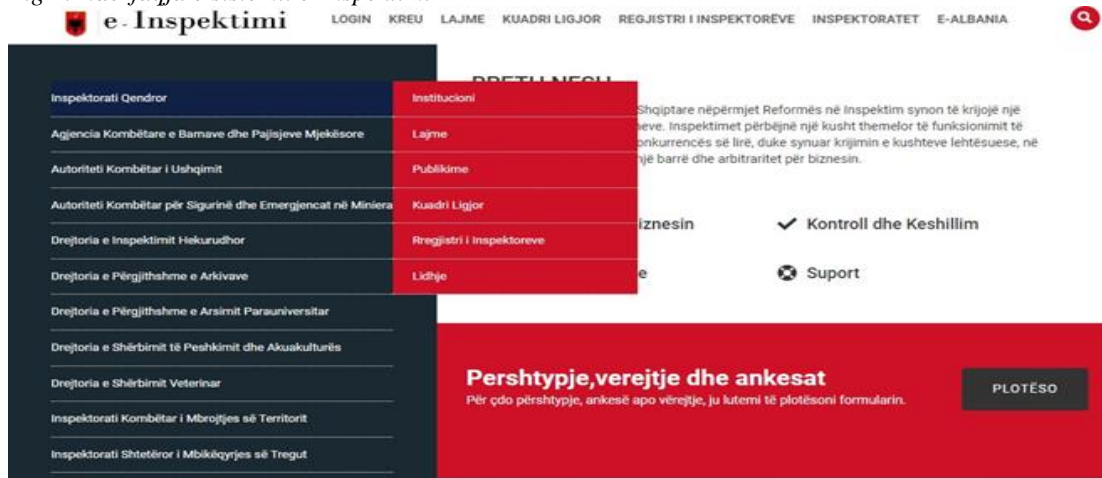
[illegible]

e-Inspektimi

LOGIN KREU LAJME KUADRI LIGJOR REGJISTRI I INSPEKTORËVE INSPEKTORATET E-ALBANIA

Inspektorati Qendror
Agjencia Kombëtare e Barnave dhe Pajisjeve Mjekësore
Autoriteti Kombëtar i Ushqimit
Autoriteti Kombëtar për Sigurinë dhe Emergjencat në Miniera
Drejtoria e Inspektimit Hekurudhor
Drejtoria e Përgjithshme e Arkivave
Drejtoria e Përgjithshme e Arsimit Parauniversitar
Drejtoria e Shërbimit të Peshkimit dhe Akuakulturës
Drejtoria e Shërbimit Veterinar
Inspektorati Kombëtar i Mbrojtjes së Territorit
Inspektorati Shtetëror i Mbikëqyrjes së Tregut

Institucioni
Lajme
Publikime
Kuadri Ligjor
Rregjistri i Inspektoreve
Lidhje

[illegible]

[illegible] Shqiptare nëpërmjet Reformës në Inspektim synon të krijojë një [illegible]eve. Inspektimet përbëjnë një kusht themelor të funksionimit të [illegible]onkurrencës së lirë, duke synuar krijimin e kushteve lehtësuese, në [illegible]një barrë dhe arbitraritet për biznesin.

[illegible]iznesin

Kontroll dhe Keshillim

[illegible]e

Suport

Pershtypje,verejtje dhe ankesat
Për çdo përshtypje, ankesë apo vërejtje, ju lutemi të plotësoni formularin.

PLOTËSO